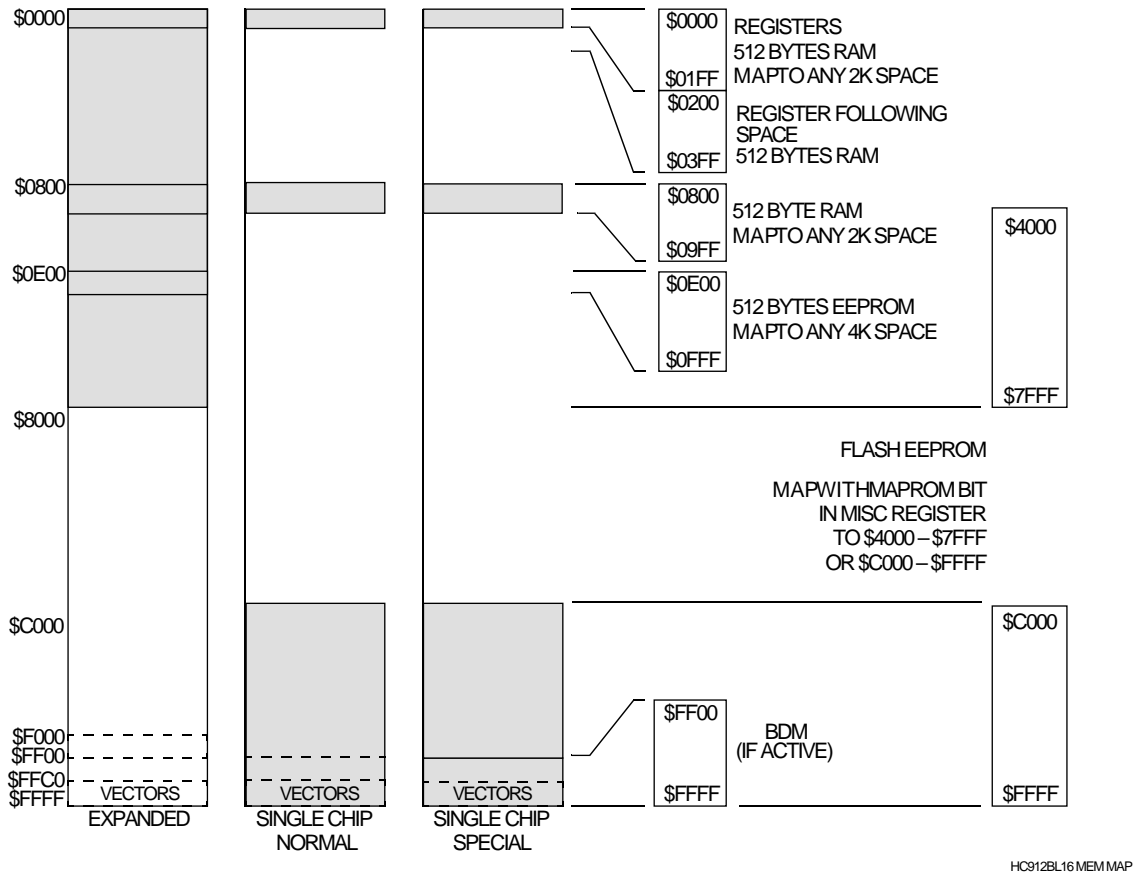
\$0000
\$0800
\$0E00
\$8000
\$C000
\$F000
\$FF00
\$FFC0
\$FFFF

VECTORS
EXPANDED

VECTORS
SINGLE CHIP NORMAL

VECTORS
SINGLE CHIP SPECIAL

\$0000
\$01FF
REGISTERS
512 BYTES RAM
MAPTO ANY 2K SPACE

\$0200
\$03FF
REGISTER FOLLOWING SPACE
512 BYTES RAM

\$0800
\$09FF
512 BYTE RAM
MAPTO ANY 2K SPACE

\$0E00
\$0FFF
512 BYTES EEPROM
MAPTO ANY 4K SPACE

\$4000
\$7FFF

FLASH EEPROM

MAPWITHMAPROM BIT
IN MISC REGISTER
TO \$4000 – \$7FFF
OR \$C000 – \$FFFF

\$C000
\$FFFF

\$FF00
\$FFFF
BDM
(IF ACTIVE)

HC912BL16 MEM MAP